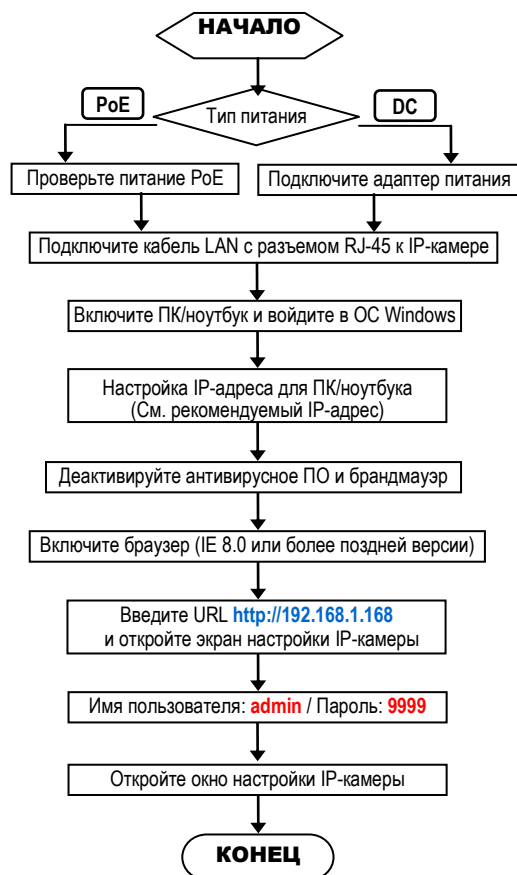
НАЧАЛО

PoE

Тип питания

DC

Проверьте питание PoE

Подключите адаптер питания

Подключите кабель LAN с разъемом RJ-45 к IP-камере

Включите ПК/ноутбук и войдите в ОС Windows

Настройка IP-адреса для ПК/ноутбука (См. рекомендуемый IP-адрес)

Деактивируйте антивирусное ПО и брандмауэр

Включите браузер (IE 8.0 или более поздней версии)

Введите URL http://192.168.1.168 и откройте экран настройки IP-камеры

Имя пользователя: admin / Пароль: 9999

Откройте окно настройки IP-камеры

КОНЕЦ